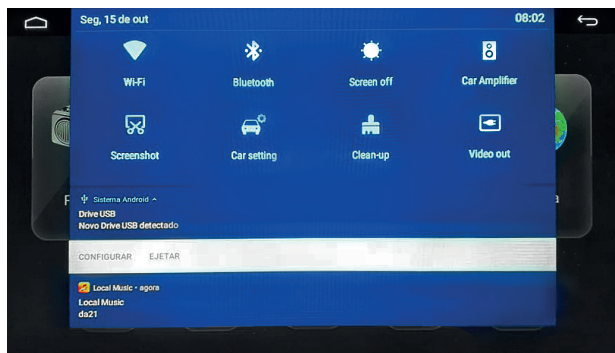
Seg, 15 de out

08:02

Wi-Fi

Bluetooth

Screen off

Car Amplifier

Screenshot

Car setting

Clean-up

Video out

Sistema Android ^

Drive USB

Novo Drive USB detectado

CONFIGURAR EJETAR

Local Music • agora

Local Music

da21